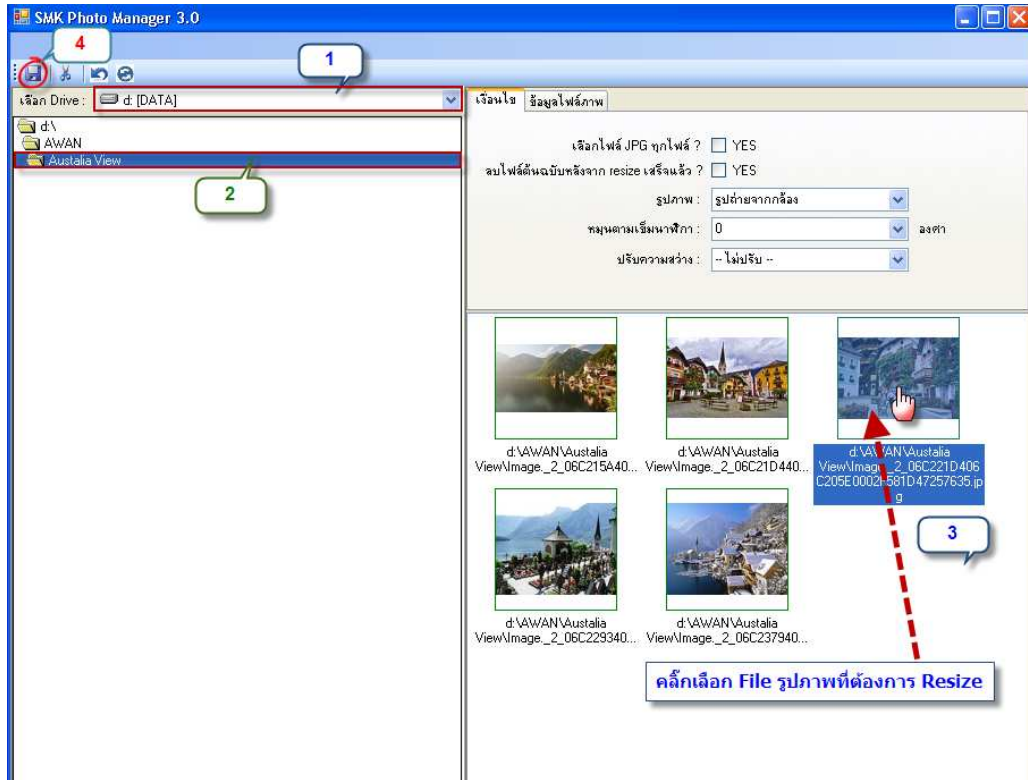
SMK Photo Manager 3.0

4

1

เลือก Drive : d: [DATA]

d:\
AWAN
Austalia View

2

เงื่อนไข | ข้อมูลไฟล์ภาพ

เลือกไฟล์ JPG ทุกไฟล์ ? YES
ลบไฟล์ต้นฉบับหลังจาก resize เสร็จแล้ว ? YES
รูปภาพ : รูปถ่ายจากกล้อง
หมุนตามเข็มนาฬิกา : 0 องศา
ปรับความสว่าง : -- ไม่ปรับ --

d:\AWAN\Austalia View\Image._2_06C215A40...
d:\AWAN\Austalia View\Image._2_06C21D440...
d:\AWAN\Austalia View\Image._2_06C221D406C205E0002I-581D47257635.jpg
d:\AWAN\Austalia View\Image._2_06C229340...
d:\AWAN\Austalia View\Image._2_06C237940...

3

คลิ๊กเลือก File รูปภาพที่ต้องการ Resize